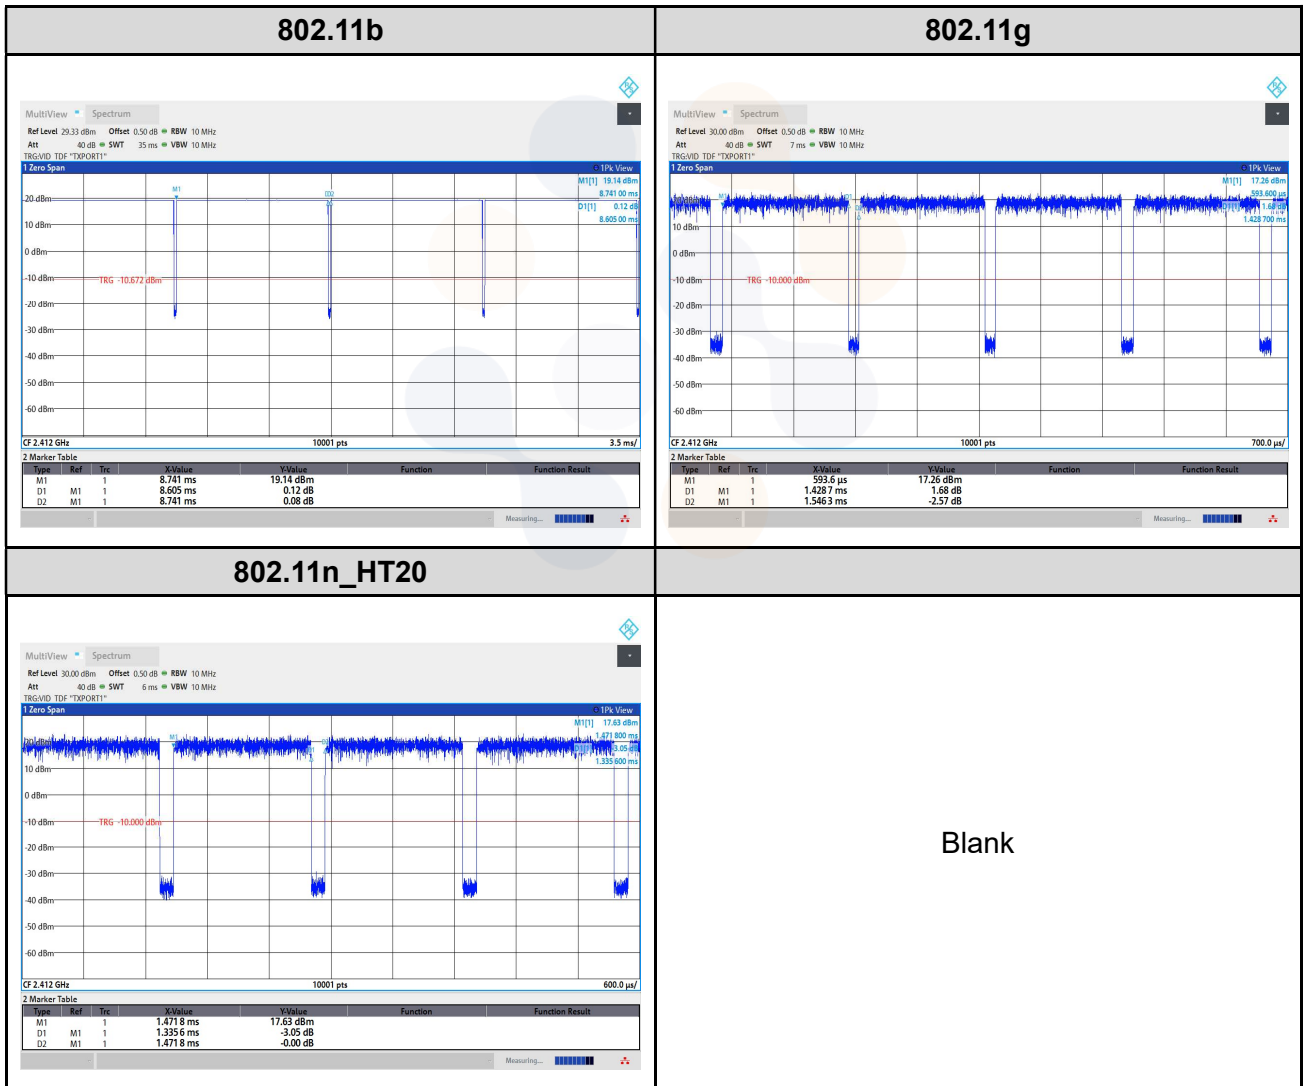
| 802.11b | 802.11g |
|---|---|
| MultiView Spectrum<br>Ref Level 29.33 dBm Offset 0.50 dB RBW 10 MHz<br>Att 40 dB SWT 35 ms VBW 10 MHz<br>TRG:VID TDF "TXPORT1"<br>1 Zero Span 1Pk View<br>M1[1] 19.14 dBm<br>8.741 00 ms<br>D1[1] 0.12 dB<br>8.605 00 ms<br>M1 D2 D1<br>20 dBm<br>10 dBm<br>0 dBm<br>-10 dBm TRG -10.672 dBm<br>-20 dBm<br>-30 dBm<br>-40 dBm<br>-50 dBm<br>-60 dBm<br>CF 2.412 GHz 10001 pts 3.5 ms/<br>2 Marker Table<br>Type Ref Trc X-Value Y-Value Function Function Result<br>M1 1 8.741 ms 19.14 dBm<br>D1 M1 1 8.605 ms 0.12 dB<br>D2 M1 1 8.741 ms 0.08 dB<br>Measuring... | MultiView Spectrum<br>Ref Level 30.00 dBm Offset 0.50 dB RBW 10 MHz<br>Att 40 dB SWT 7 ms VBW 10 MHz<br>TRG:VID TDF "TXPORT1"<br>1 Zero Span 1Pk View<br>M1[1] 17.26 dBm<br>593.600 µs<br>D1[1] 1.68 dB<br>1.428 700 ms<br>M1 D1<br>10 dBm<br>0 dBm<br>-10 dBm TRG -10.000 dBm<br>-20 dBm<br>-30 dBm<br>-40 dBm<br>-50 dBm<br>-60 dBm<br>CF 2.412 GHz 10001 pts 700.0 µs/<br>2 Marker Table<br>Type Ref Trc X-Value Y-Value Function Function Result<br>M1 1 593.6 µs 17.26 dBm<br>D1 M1 1 1.428 7 ms 1.68 dB<br>D2 M1 1 1.546 3 ms -2.57 dB<br>Measuring... |
| 802.11n_HT20 | |
| MultiView Spectrum<br>Ref Level 30.00 dBm Offset 0.50 dB RBW 10 MHz<br>Att 40 dB SWT 6 ms VBW 10 MHz<br>TRG:VID TDF "TXPORT1"<br>1 Zero Span 1Pk View<br>M1[1] 17.63 dBm<br>1.471 800 ms<br>D1[1] -3.05 dB<br>1.335 600 ms<br>M1 D1<br>10 dBm<br>0 dBm<br>-10 dBm TRG -10.000 dBm<br>-20 dBm<br>-30 dBm<br>-40 dBm<br>-50 dBm<br>-60 dBm<br>CF 2.412 GHz 10001 pts 600.0 µs/<br>2 Marker Table<br>Type Ref Trc X-Value Y-Value Function Function Result<br>M1 1 1.471 8 ms 17.63 dBm<br>D1 M1 1 1.335 6 ms -3.05 dB<br>D2 M1 1 1.471 8 ms -0.00 dB<br>Measuring... | Blank |